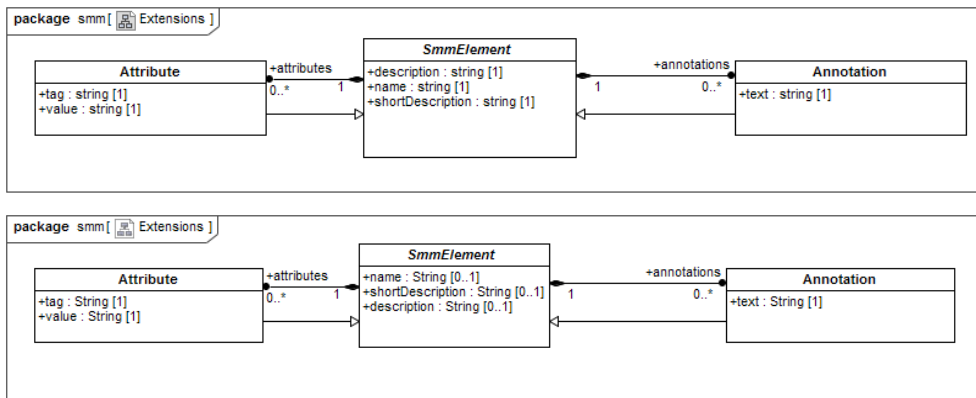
package smm[ Extensions ]

Attribute
+tag : string [1]
+value : string [1]

+attributes
0..*
1

SmmElement
+description : string [1]
+name : string [1]
+shortDescription : string [1]

+annotations
1
0..*

Annotation
+text : string [1]

package smm[ Extensions ]

Attribute
+tag : String [1]
+value : String [1]

+attributes
0..*
1

SmmElement
+name : String [0..1]
+shortDescription : String [0..1]
+description : String [0..1]

+annotations
1
0..*

Annotation
+text : String [1]